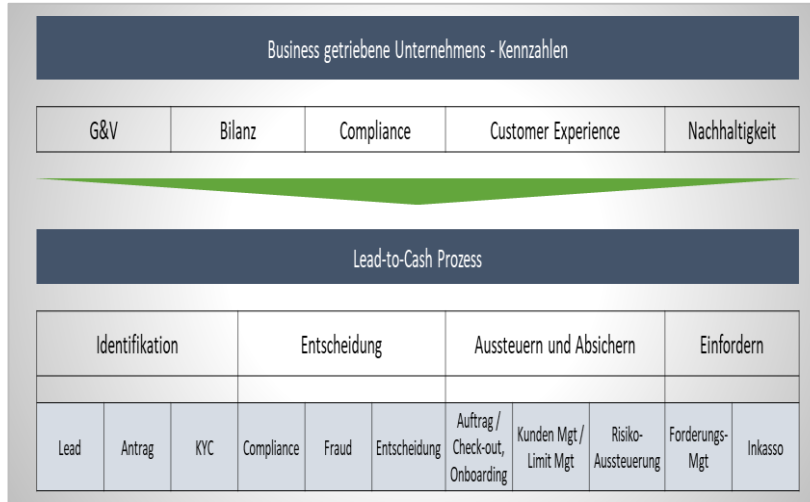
Business getriebene Unternehmens - Kennzahlen

| G&V | Bilanz | Compliance | Customer Experience | Nachhaltigkeit |
|---|---|---|---|---|

Lead-to-Cash Prozess

| Identifikation | | | Entscheidung | | | Aussteuern und Absichern | | | Einfordern | |
|---|---|---|---|---|---|---|---|---|---|---|
| Lead | Antrag | KYC | Compliance | Fraud | Entscheidung | Auftrag / Check-out, Onboarding | Kunden Mgt / Limit Mgt | Risiko-Aussteuerung | Forderungs-Mgt | Inkasso |